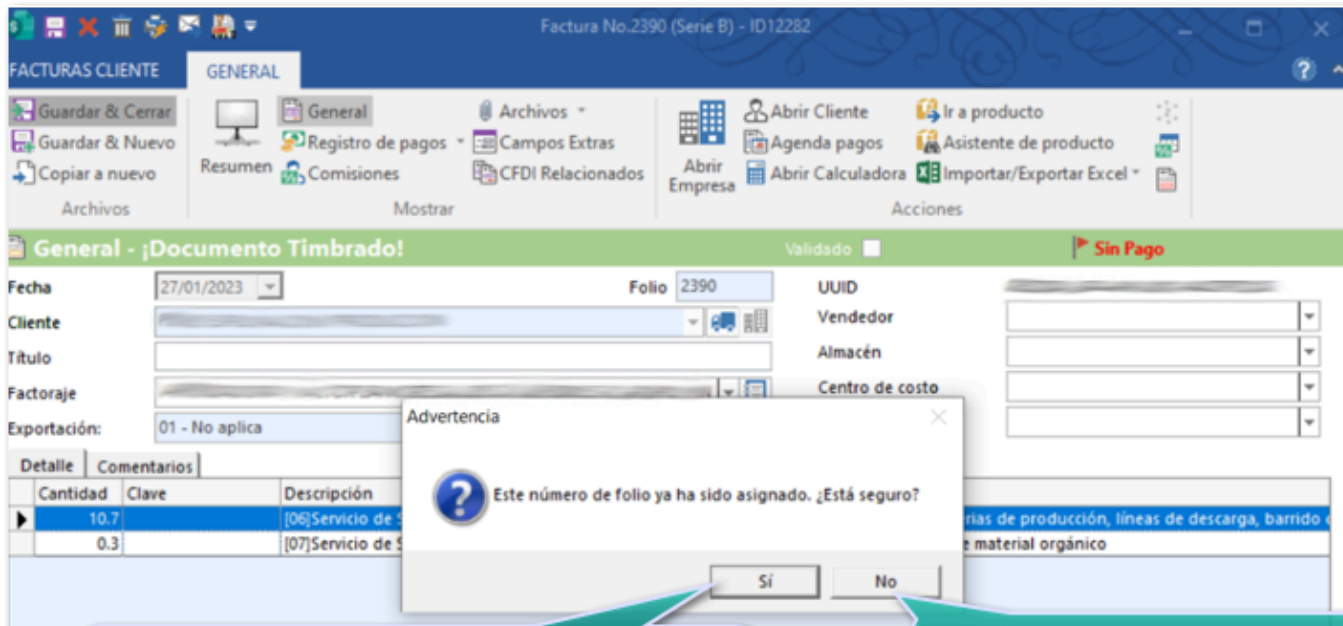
Factura No.2390 (Serie B) - ID12282

FACTURAS CLIENTE
GENERAL

Guardar & Cerrar
Guardar & Nuevo
Copiar a nuevo
Archivos

Resumen
General
Registro de pagos
Comisiones
Archivos
Campos Extras
CFDI Relacionados
Mostrar

Abrir Empresa
Abrir Cliente
Agenda pagos
Abrir Calculadora
Ir a producto
Asistente de producto
Importar/Exportar Excel
Acciones

General - ¡Documento Timbrado!
Validado
Sin Pago

Fecha 27/01/2023
Folio 2390
Cliente
Título
Factoraje
Exportación: 01 - No aplica

UUID
Vendedor
Almacén
Centro de costo

Detalle
Comentarios

| Cantidad | Clave | Descripción |
|---|---|---|
| 10.7 | | [06]Servicio de S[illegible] rias de producción, líneas de descarga, barrido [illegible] |
| 0.3 | | [07]Servicio de S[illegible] e material orgánico |

Advertencia
Este número de folio ya ha sido asignado. ¿Está seguro?
Sí
No